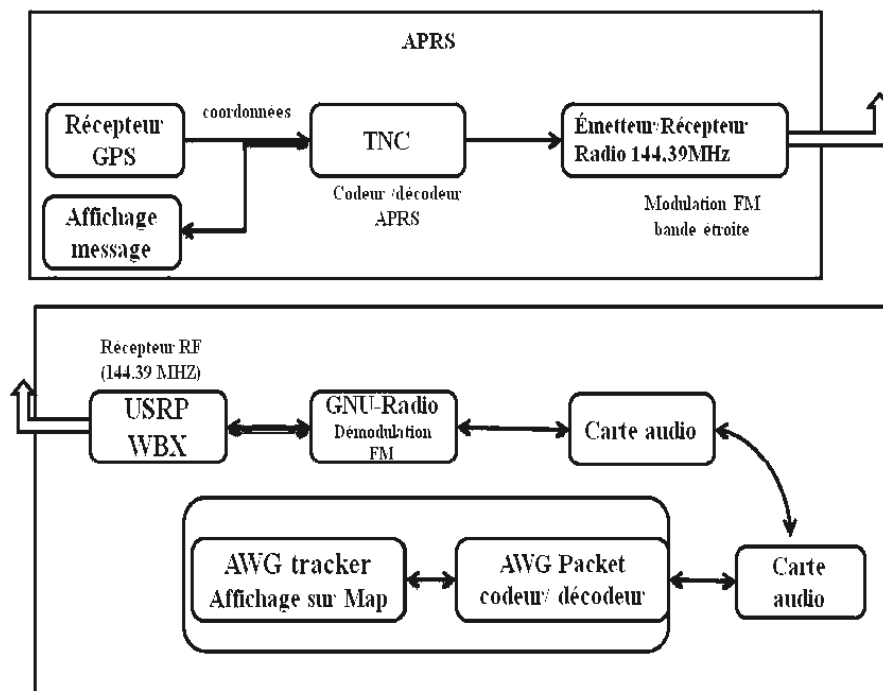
APRS

Récepteur GPS

coordonnées

TNC

Codeur /décodeur APRS

Émetteur-Récepteur Radio 144.39MHz

Modulation FM bande étroite

Affichage message

Récepteur RF (144.39 MHZ)

USRP WBX

GNU-Radio Démodulation FM

Carte audio

AWG tracker Affichage sur Map

AWG Packet codeur/ décodeur

Carte audio